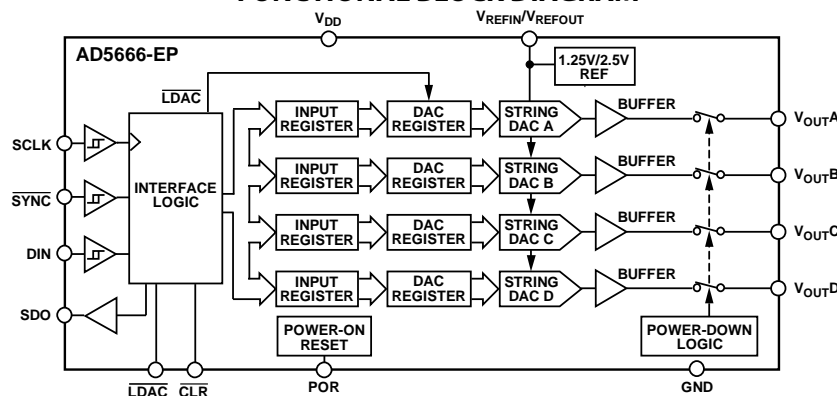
FUNCTIONAL BLOCK DIAGRAM

$V_{DD}$

$V_{REFIN}/V_{REFOUT}$

AD5666-EP

1.25V/2.5V REF

$\overline{LDAC}$

SCLK

$\overline{SYNC}$

DIN

SDO

INTERFACE LOGIC

INPUT REGISTER

DAC REGISTER

STRING DAC A

BUFFER

$V_{OUT}A$

INPUT REGISTER

DAC REGISTER

STRING DAC B

BUFFER

$V_{OUT}B$

INPUT REGISTER

DAC REGISTER

STRING DAC C

BUFFER

$V_{OUT}C$

INPUT REGISTER

DAC REGISTER

STRING DAC D

BUFFER

$V_{OUT}D$

POWER-ON RESET

POWER-DOWN LOGIC

$\overline{LDAC}$ $\overline{CLR}$

POR

GND